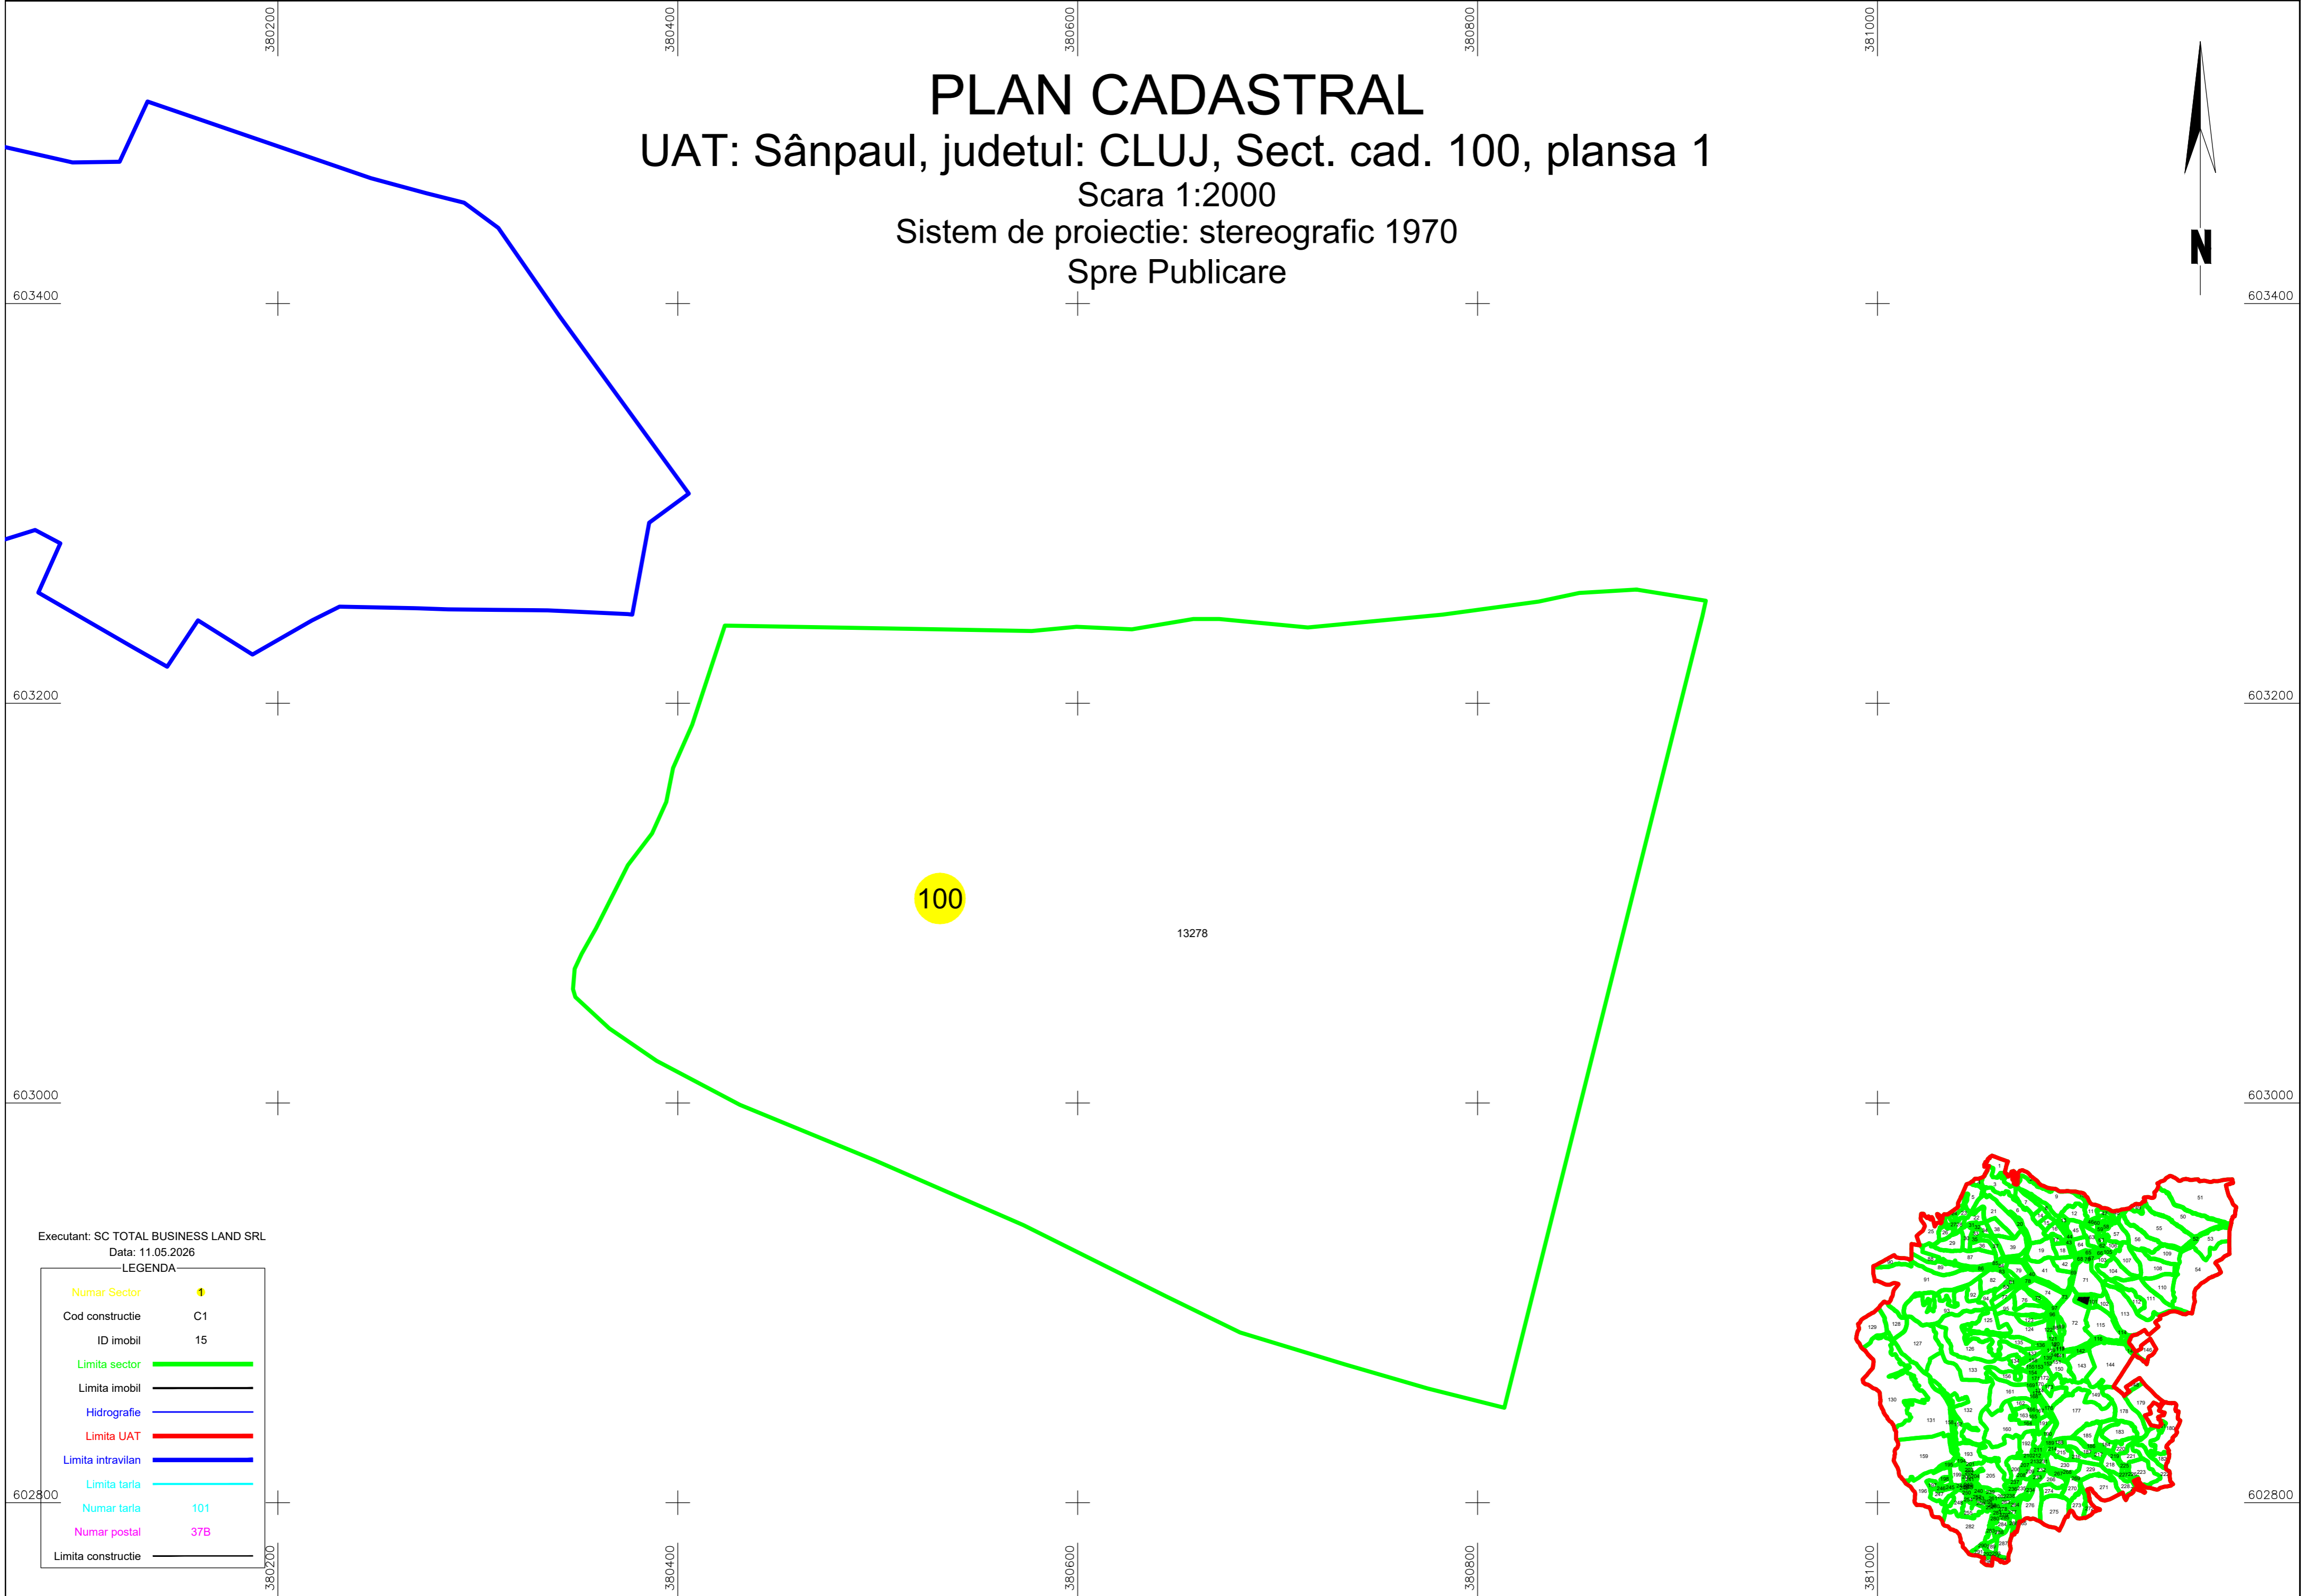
380200 380400 380600 380800 381000

PLAN CADASTRAL
UAT: Sânpaul, judetul: CLUJ, Sect. cad. 100, plansa 1
Scara 1:2000
Sistem de proiectie: stereografic 1970
Spre Publicare

N

603400 603400
603200 603200
603000 603000
602800 602800

100
13278

Executant: SC TOTAL BUSINESS LAND SRL
Data: 11.05.2026
LEGENDA

| | |
|---|---|
| Numar Sector | 1 |
| Cod constructie | C1 |
| ID imobil | 15 |
| Limita sector | |
| Limita imobil | |
| Hidrografie | |
| Limita UAT | |
| Limita intravilan | |
| Limita tarla | |
| Numar tarla | 101 |
| Numar postal | 37B |
| Limita constructie | |

380200 380400 380600 380800 381000